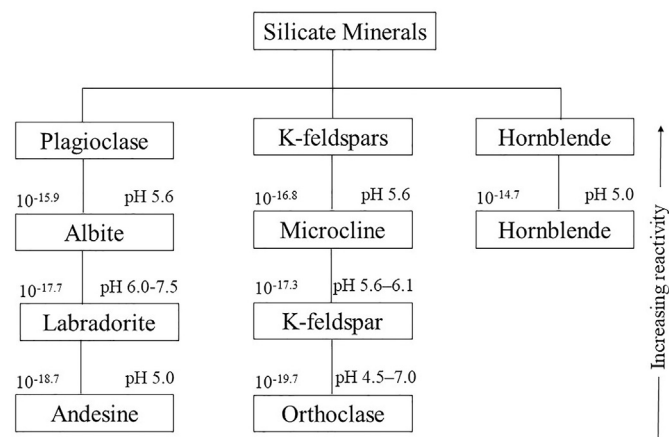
Silicate Minerals

Plagioclase

$10^{-15.9}$ pH 5.6

Albite

$10^{-17.7}$ pH 6.0-7.5

Labradorite

$10^{-18.7}$ pH 5.0

Andesine

K-feldspars

$10^{-16.8}$ pH 5.6

Microcline

$10^{-17.3}$ pH 5.6–6.1

K-feldspar

$10^{-19.7}$ pH 4.5–7.0

Orthoclase

Hornblende

$10^{-14.7}$ pH 5.0

Hornblende

Increasing reactivity